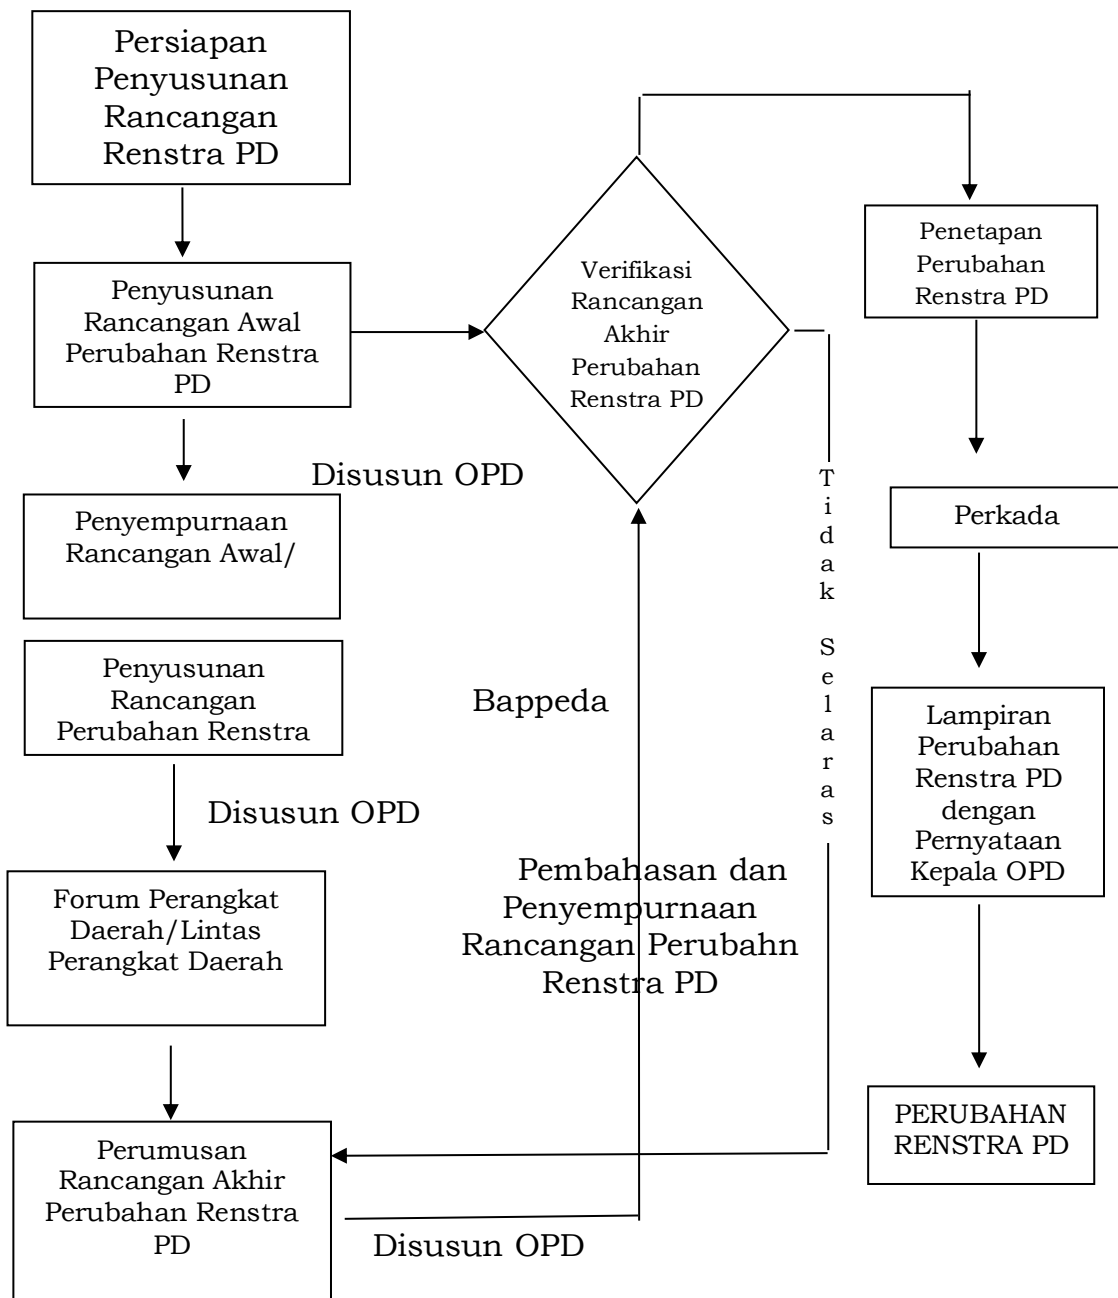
Persiapan Penyusunan Rancangan Renstra PD

Penyusunan Rancangan Awal Perubahan Renstra PD

Disusun OPD

Penyempurnaan Rancangan Awal/

Penyusunan Rancangan Perubahan Renstra

Disusun OPD

Forum Perangkat Daerah/Lintas Perangkat Daerah

Perumusan Rancangan Akhir Perubahan Renstra PD

Disusun OPD

Bappeda

Pembahasan dan Penyempurnaan Rancangan Perubahn Renstra PD

Verifikasi Rancangan Akhir Perubahan Renstra PD

Tidak Selaras

Penetapan Perubahan Renstra PD

Perkada

Lampiran Perubahan Renstra PD dengan Pernyataan Kepala OPD

PERUBAHAN RENSTRA PD